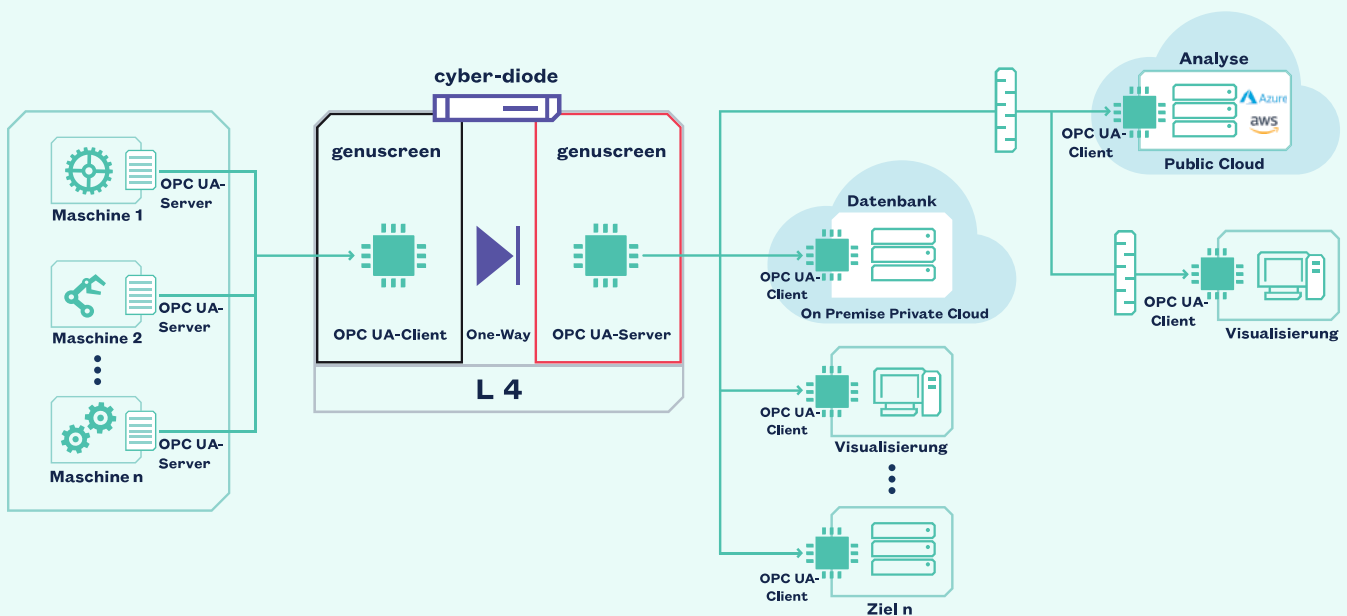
cyber-diode

OPC UA-Server
Maschine 1

OPC UA-Server
Maschine 2

OPC UA-Server
Maschine n

genuscreen
OPC UA-Client

One-Way

genuscreen
OPC UA-Server

L 4

Analyse
Azure
aws
OPC UA-Client
Public Cloud

Datenbank
OPC UA-Client
On Premise Private Cloud

OPC UA-Client
Visualisierung

OPC UA-Client
Visualisierung

OPC UA-Client
Ziel n